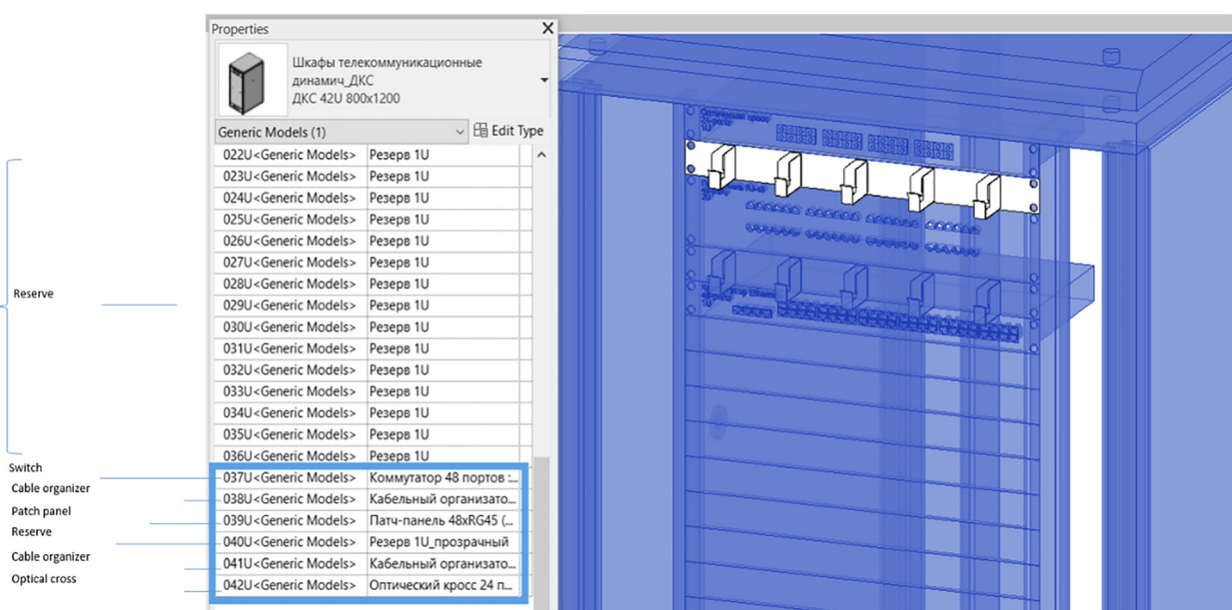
Properties

Шкафы телекоммуникационные динамич_ДКС
ДКС 42U 800x1200

Generic Models (1)
Edit Type

| | |
|---|---|
| 022U<Generic Models> | Резерв 1U |
| 023U<Generic Models> | Резерв 1U |
| 024U<Generic Models> | Резерв 1U |
| 025U<Generic Models> | Резерв 1U |
| 026U<Generic Models> | Резерв 1U |
| 027U<Generic Models> | Резерв 1U |
| 028U<Generic Models> | Резерв 1U |
| 029U<Generic Models> | Резерв 1U |
| 030U<Generic Models> | Резерв 1U |
| 031U<Generic Models> | Резерв 1U |
| 032U<Generic Models> | Резерв 1U |
| 033U<Generic Models> | Резерв 1U |
| 034U<Generic Models> | Резерв 1U |
| 035U<Generic Models> | Резерв 1U |
| 036U<Generic Models> | Резерв 1U |
| 037U<Generic Models> | Коммутатор 48 портов :... |
| 038U<Generic Models> | Кабельный организато... |
| 039U<Generic Models> | Патч-панель 48xRG45 (... |
| 040U<Generic Models> | Резерв 1U_прозрачный |
| 041U<Generic Models> | Кабельный организато... |
| 042U<Generic Models> | Оптический кросс 24 п... |

Reserve
Switch
Cable organizer
Patch panel
Reserve
Cable organizer
Optical cross